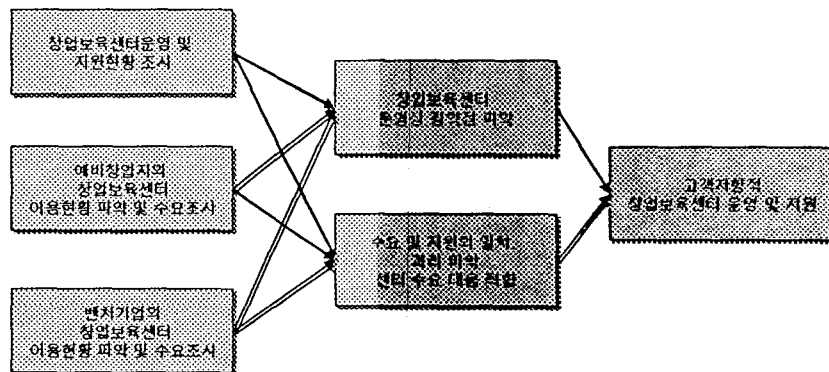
창업보육센터운영 및 지원현황 조사

예비창업자의 창업보육센터 이용현황 파악 및 수요조사

벤처기업의 창업보육센터 이용현황 파악 및 수요조사

창업보육센터 운영상 문제점 파악

수요 및 지원의 일치, 괴리 파악 센터 수요 대응 현황

고객지향적 창업보육센터 운영 및 지원